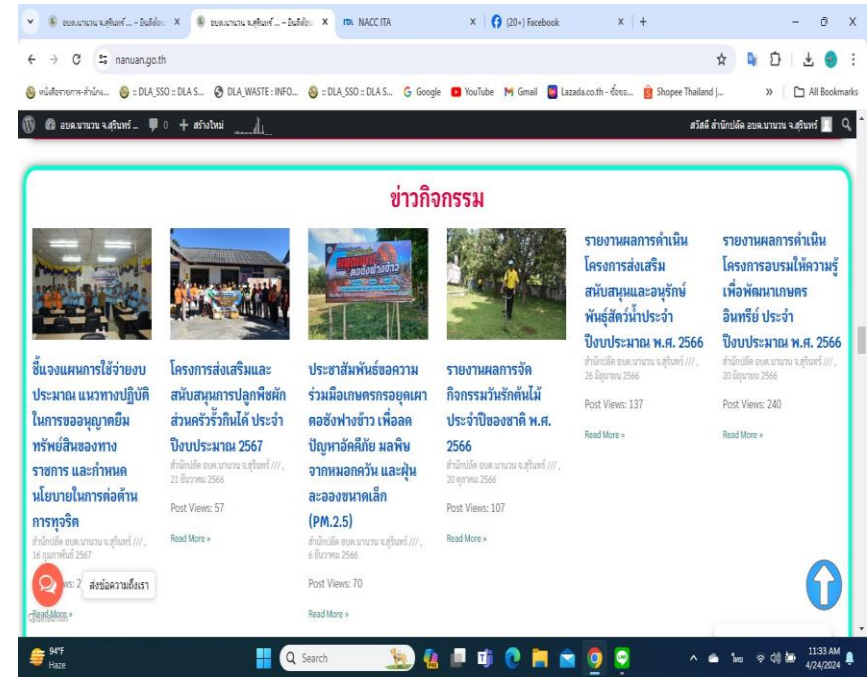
อบต.นานวน จ.สุรินทร์ ... – ยินดีต้อน X | อบต.นานวน จ.สุรินทร์ ... – ยินดีต้อน X | NACC ITA X | (20+) Facebook X | +

nanuan.go.th

หนังสือราชการ-สำนัก... | :: DLA_SSO :: DLA S... | DLA_WASTE : INFO... | :: DLA_SSO :: DLA S... | Google | YouTube | Gmail | Lazada.co.th - ช้อปอ... | Shopee Thailand |... | All Bookmarks

อบต.นานวน จ.สุรินทร์ ... 0 + สร้างใหม่ | สวัสดี สำนักปลัด อบต.นานวน จ.สุรินทร์

ข่าวกิจกรรม

ชี้แจงแผนการใช้จ่ายงบประมาณ แนวทางปฏิบัติในการขออนุญาตยืมทรัพย์สินของทางราชการ และกำหนดนโยบายในการต่อต้านการทุจริต
สำนักปลัด อบต.นานวน จ.สุรินทร์ ///, 16 กุมภาพันธ์ 2567
Post Views: 2
Read More »

โครงการส่งเสริมและสนับสนุนการปลูกพืชผักส่วนครัวรั้วกินได้ ประจำปีงบประมาณ 2567
สำนักปลัด อบต.นานวน จ.สุรินทร์ ///, 21 ธันวาคม 2566
Post Views: 57
Read More »

ประชาสัมพันธ์ขอความร่วมมือเกษตรกรงดเผาตอซังฟางข้าว เพื่อลดปัญหาอัคคีภัย มลพิษจากหมอกควัน และฝุ่นละอองขนาดเล็ก (PM.2.5)
สำนักปลัด อบต.นานวน จ.สุรินทร์ ///, 6 ธันวาคม 2566
Post Views: 70
Read More »

รายงานผลการจัดกิจกรรมวันรักต้นไม้ประจำปีของชาติ พ.ศ. 2566
สำนักปลัด อบต.นานวน จ.สุรินทร์ ///, 20 ตุลาคม 2566
Post Views: 107
Read More »

รายงานผลการดำเนินโครงการส่งเสริมสนับสนุนและอนุรักษ์พันธุ์สัตว์น้ำประจำปีงบประมาณ พ.ศ. 2566
สำนักปลัด อบต.นานวน จ.สุรินทร์ ///, 26 มิถุนายน 2566
Post Views: 137
Read More »

รายงานผลการดำเนินโครงการอบรมให้ความรู้เพื่อพัฒนาเกษตรอินทรีย์ ประจำปีงบประมาณ พ.ศ. 2566
สำนักปลัด อบต.นานวน จ.สุรินทร์ ///, 20 มิถุนายน 2566
Post Views: 240
Read More »

ส่งข้อความถึงเรา

94°F Haze | Search | 11:33 AM 4/24/2024